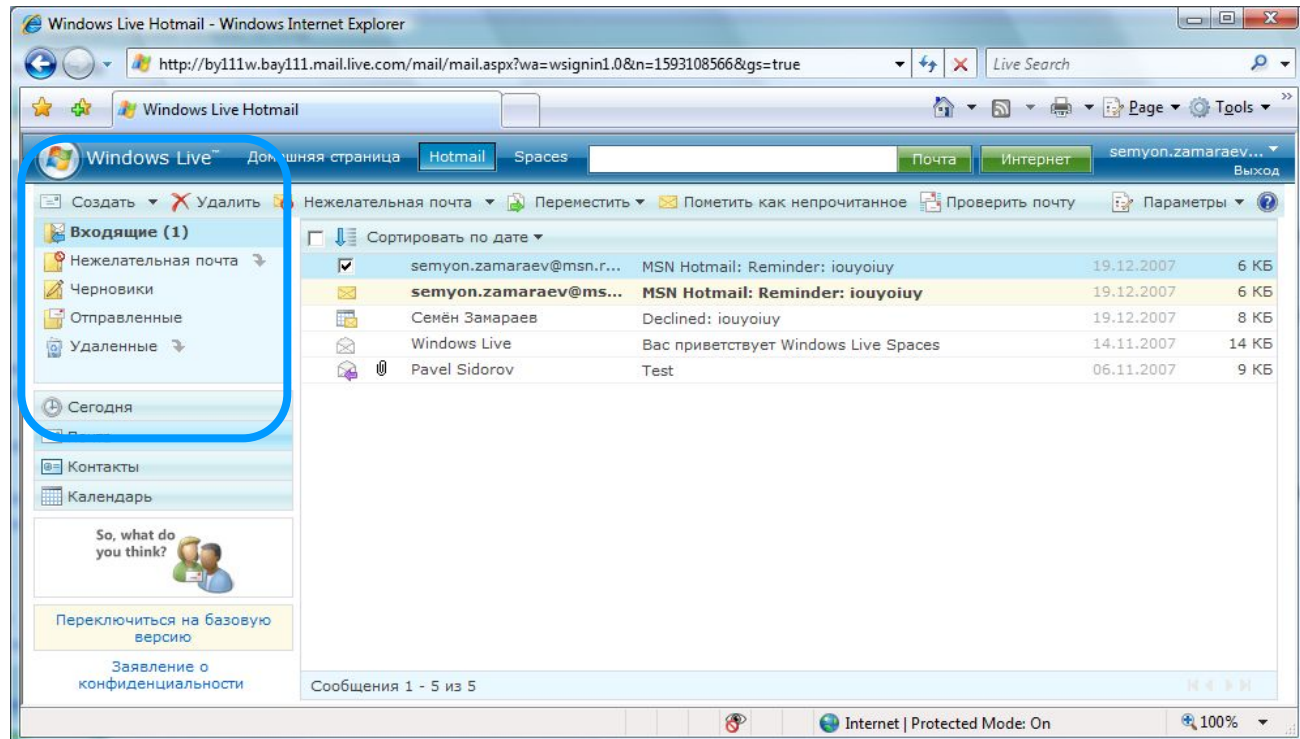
Windows Live Hotmail - Windows Internet Explorer

http://by111w.bay111.mail.live.com/mail/mail.aspx?wa=wsignin1.0&n=1593108566&gs=true

Live Search

Windows Live Hotmail

Page ▾ Tools ▾

Windows Live™ Домашняя страница Hotmail Spaces Почта Интернет semyon.zamaraev... Выход

Создать ▾ Удалить Нежелательная почта ▾ Переместить ▾ Пометить как непрочитанное Проверить почту Параметры ▾

Входящие (1)
Нежелательная почта
Черновики
Отправленные
Удаленные

Сегодня
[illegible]
Контакты
Календарь

So, what do you think?

Переключиться на базовую версию

Заявление о конфиденциальности

Сортировать по дате ▾

| | | |
|---|---|---|---|
| semyon.zamaraev@msn.r... | MSN Hotmail: Reminder: iouyoiuy | 19.12.2007 | 6 КБ |
| semyon.zamaraev@ms... | MSN Hotmail: Reminder: iouyoiuy | 19.12.2007 | 6 КБ |
| Семён Замараев | Declined: iouyoiuy | 19.12.2007 | 8 КБ |
| Windows Live | Вас приветствует Windows Live Spaces | 14.11.2007 | 14 КБ |
| Pavel Sidorov | Test | 06.11.2007 | 9 КБ |

Сообщения 1 - 5 из 5

Internet | Protected Mode: On 100%